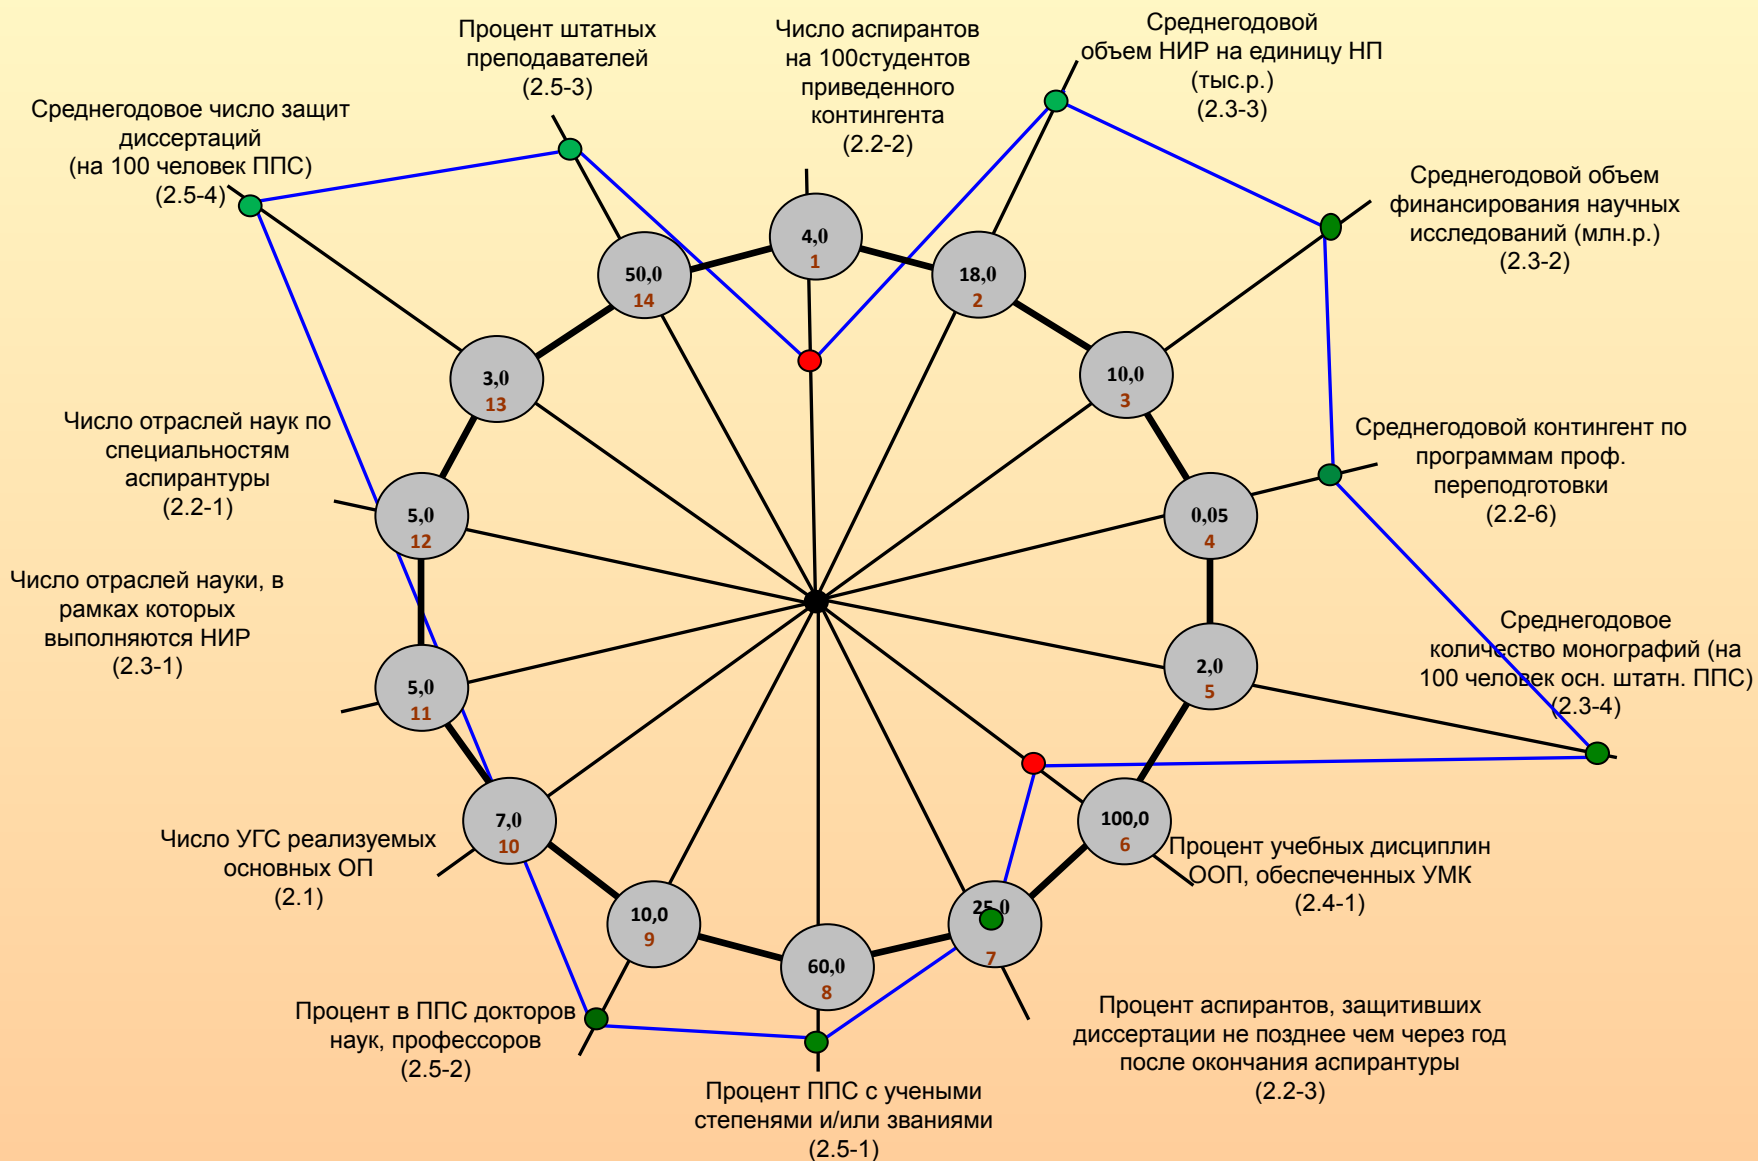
Процент штатных преподавателей (2.5-3)

Число аспирантов на 100студентов приведенного контингента (2.2-2)

Среднегодовой объем НИР на единицу НП (тыс.р.) (2.3-3)

Среднегодовое число защит диссертаций (на 100 человек ППС) (2.5-4)

Среднегодовой объем финансирования научных исследований (млн.р.) (2.3-2)

4,0
1

50,0
14

18,0
2

10,0
3

3,0
13

Среднегодовой контингент по программам проф. переподготовки (2.2-6)

Число отраслей наук по специальностям аспирантуры (2.2-1)

5,0
12

0,05
4

Число отраслей науки, в рамках которых выполняются НИР (2.3-1)

Среднегодовое количество монографий (на 100 человек осн. штатн. ППС) (2.3-4)

5,0
11

2,0
5

7,0
10

100,0
6

Число УГС реализуемых основных ОП (2.1)

Процент учебных дисциплин ООП, обеспеченных УМК (2.4-1)

10,0
9

25,0
7

60,0
8

Процент в ППС докторов наук, профессоров (2.5-2)

Процент аспирантов, защитивших диссертации не позднее чем через год после окончания аспирантуры (2.2-3)

Процент ППС с учеными степенями и/или званиями (2.5-1)